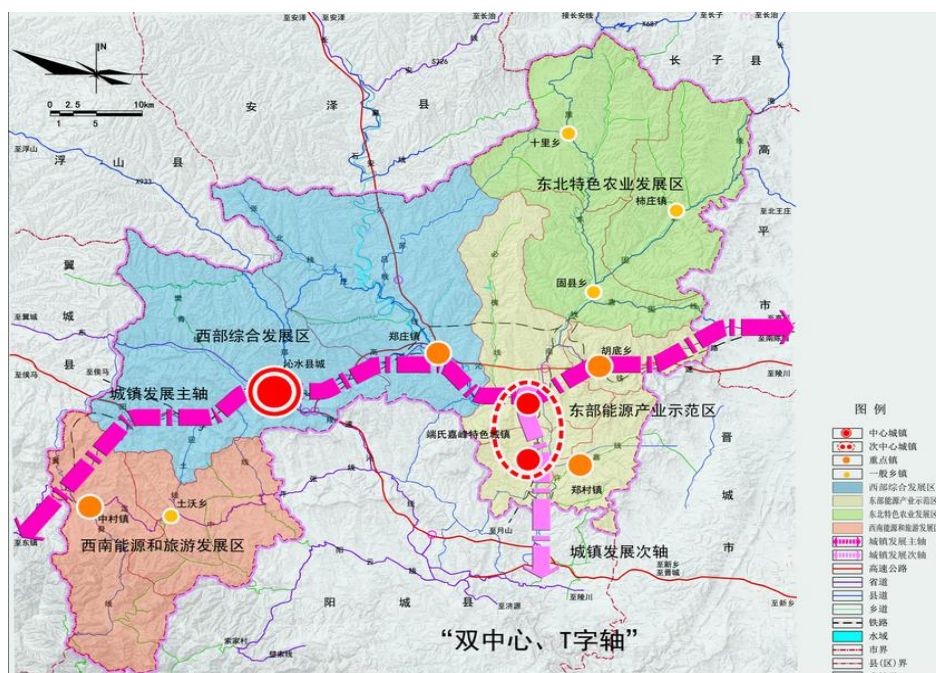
N
0 2.5 10km
1 5

至安泽
至安泽
至长治
接长安镇
至长治
至长治
安 泽 县
长 子 县
浮 山 县
十里乡
东北特色农业发展区
高
柿庄镇
平
翼
城
县
固县乡
市
西部综合发展区
郑庄镇
沁水县城
胡底乡
城镇发展主轴
东部能源产业示范区
端氏嘉峰特色城镇
郑村镇
晋
城
中村镇
土沃乡
市
西南能源和旅游发展区
城镇发展次轴
阳 城 县
"双中心、T字轴"

图 例
中心城镇
次中心城镇
重点镇
一般乡镇
西部综合发展区
东部能源产业示范区
东北特色农业发展区
西南能源和旅游发展区
城镇发展主轴
城镇发展次轴
高速公路
省道
县道
乡道
铁路
水域
市界
县(区)界